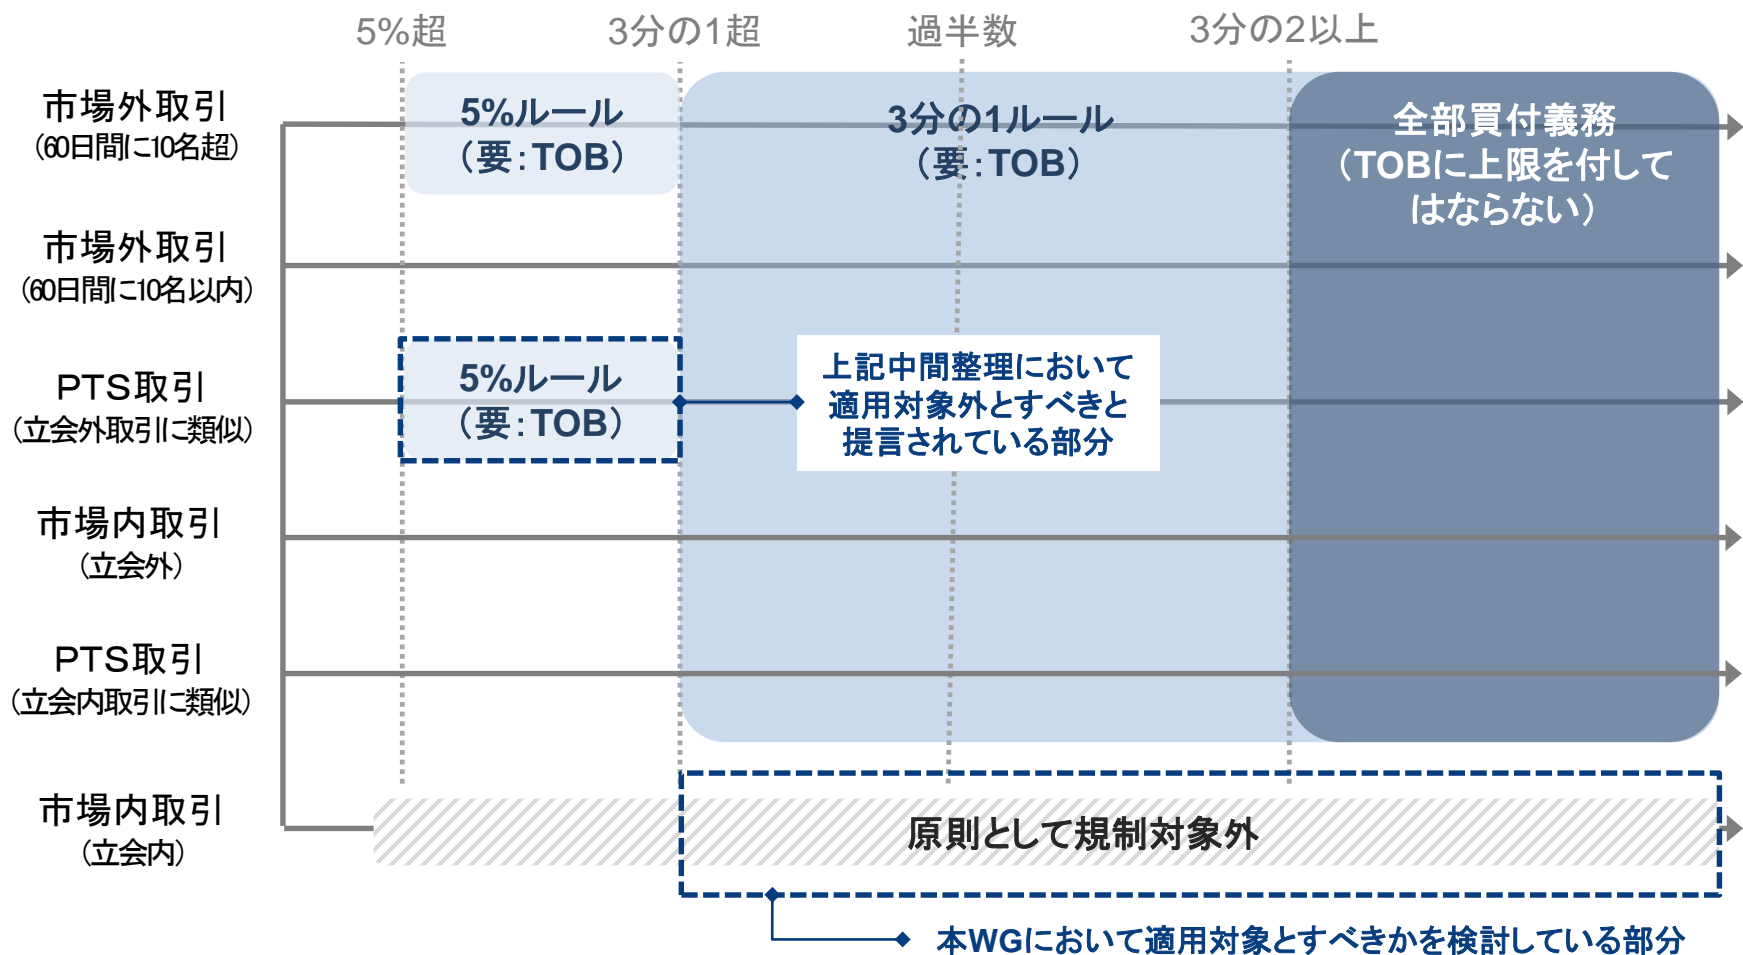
5%超　3分の1超　過半数　3分の2以上

市場外取引
(60日間に10名超)

5%ルール
(要:TOB)

3分の1ルール
(要:TOB)

全部買付義務
(TOBに上限を付してはならない)

市場外取引
(60日間に10名以内)

PTS取引
(立会外取引に類似)

5%ルール
(要:TOB)

上記中間整理において適用対象外とすべきと提言されている部分

市場内取引
(立会外)

PTS取引
(立会内取引に類似)

市場内取引
(立会内)

原則として規制対象外

本WGにおいて適用対象とすべきかを検討している部分